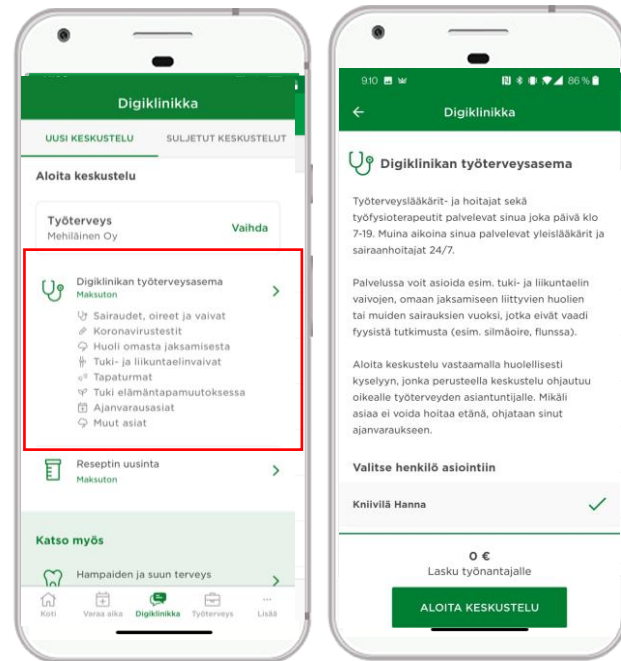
Digiklinikka

UUSI KESKUSTELU
SULJETUT KESKUSTELUT

Aloita keskustelu

Työterveys
Mehiläinen Oy
Vaihda

Digiklinikan työterveysasema
Maksuton

Sairaudet, oireet ja vaivat
Koronavirustestit
Huoli omasta jaksamisesta
Tuki- ja liikuntaelinvaivat
Tapaturmat
Tuki elämäntapamuutoksessa
Ajanvarausasiat
Muut asiat

Reseptin uusinta
Maksuton

Katso myös

Hampaiden ja suun terveys

Koti
Varaa aika
Digiklinikka
Työterveys
Lisää

9.10
86 %

Digiklinikka

Digiklinikan työterveysasema

Työterveyslääkärit- ja hoitajat sekä työfysioterapeutit palvelevat sinua joka päivä klo 7-19. Muina aikoina sinua palvelevat yleislääkärit ja sairaanhoitajat 24/7.

Palvelussa voit asioida esim. tuki- ja liikuntaelin vaivojen, omaan jaksamiseen liittyvien huolien tai muiden sairauksien vuoksi, jotka eivät vaadi fyysistä tutkimusta (esim. silmäoire, flunssa).

Aloita keskustelu vastaamalla huolellisesti kyselyyn, jonka perusteella keskustelu ohjautuu oikealle työterveyden asiantuntijalle. Mikäli asiaa ei voida hoitaa etänä, ohjataan sinut ajanvaraukseen.

Valitse henkilö asiointiin

Kniivilä Hanna

0 €
Lasku työnantajalle

ALOITA KESKUSTELU